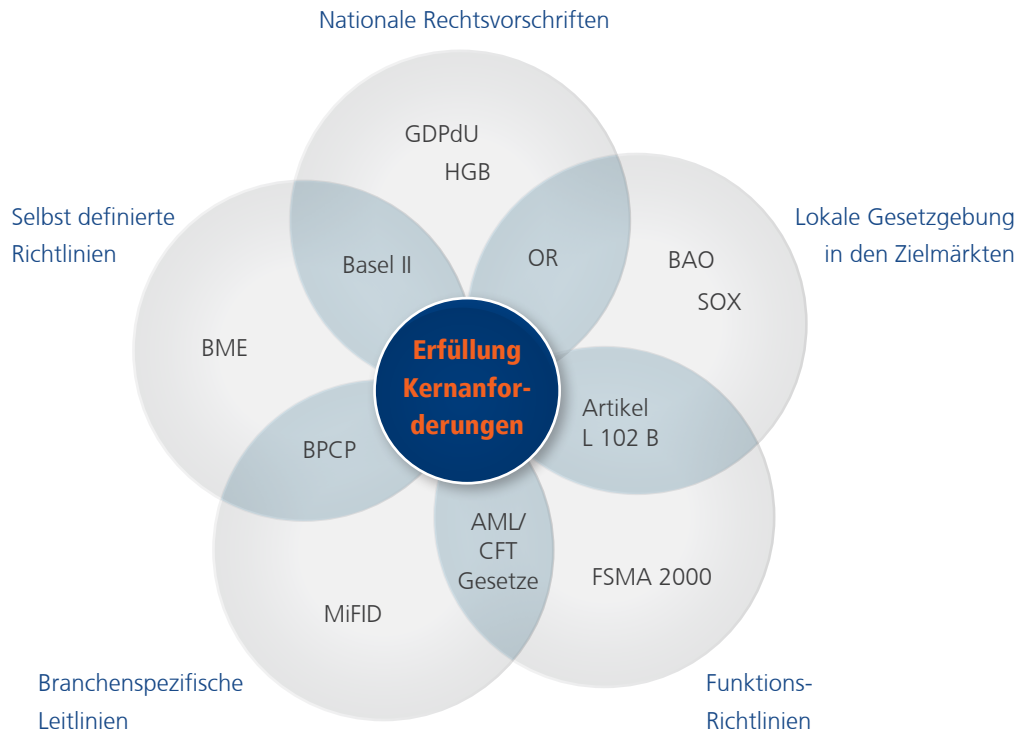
Nationale Rechtsvorschriften

Selbst definierte Richtlinien

Lokale Gesetzgebung in den Zielmärkten

GDPdU
HGB

Basel II

OR

BAO
SOX

BME

Erfüllung Kernanforderungen

Artikel L 102 B

BPCP

AML/ CFT Gesetze

FSMA 2000

MiFID

Branchenspezifische Leitlinien

Funktions-Richtlinien